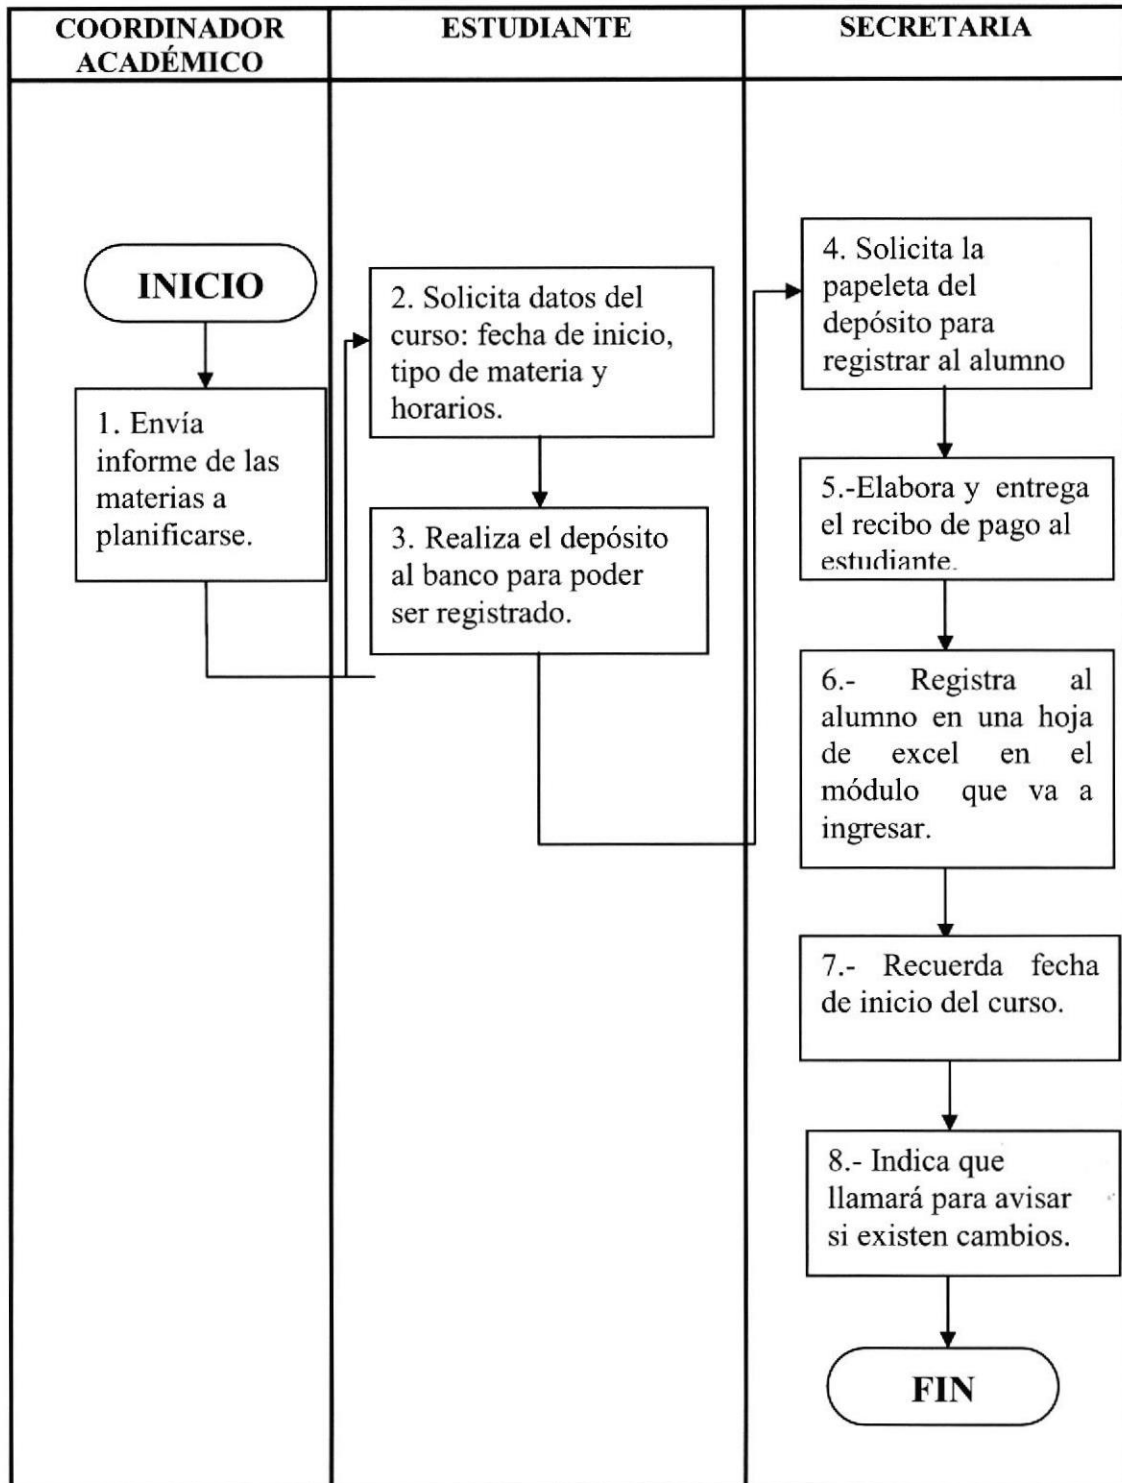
COORDINADOR ACADÉMICO

ESTUDIANTE

SECRETARIA

INICIO

1. Envía informe de las materias a planificarse.

2. Solicita datos del curso: fecha de inicio, tipo de materia y horarios.

3. Realiza el depósito al banco para poder ser registrado.

4. Solicita la papeleta del depósito para registrar al alumno

5.-Elabora y entrega el recibo de pago al estudiante.

6.- Registra al alumno en una hoja de excel en el módulo que va a ingresar.

7.- Recuerda fecha de inicio del curso.

8.- Indica que llamará para avisar si existen cambios.

FIN